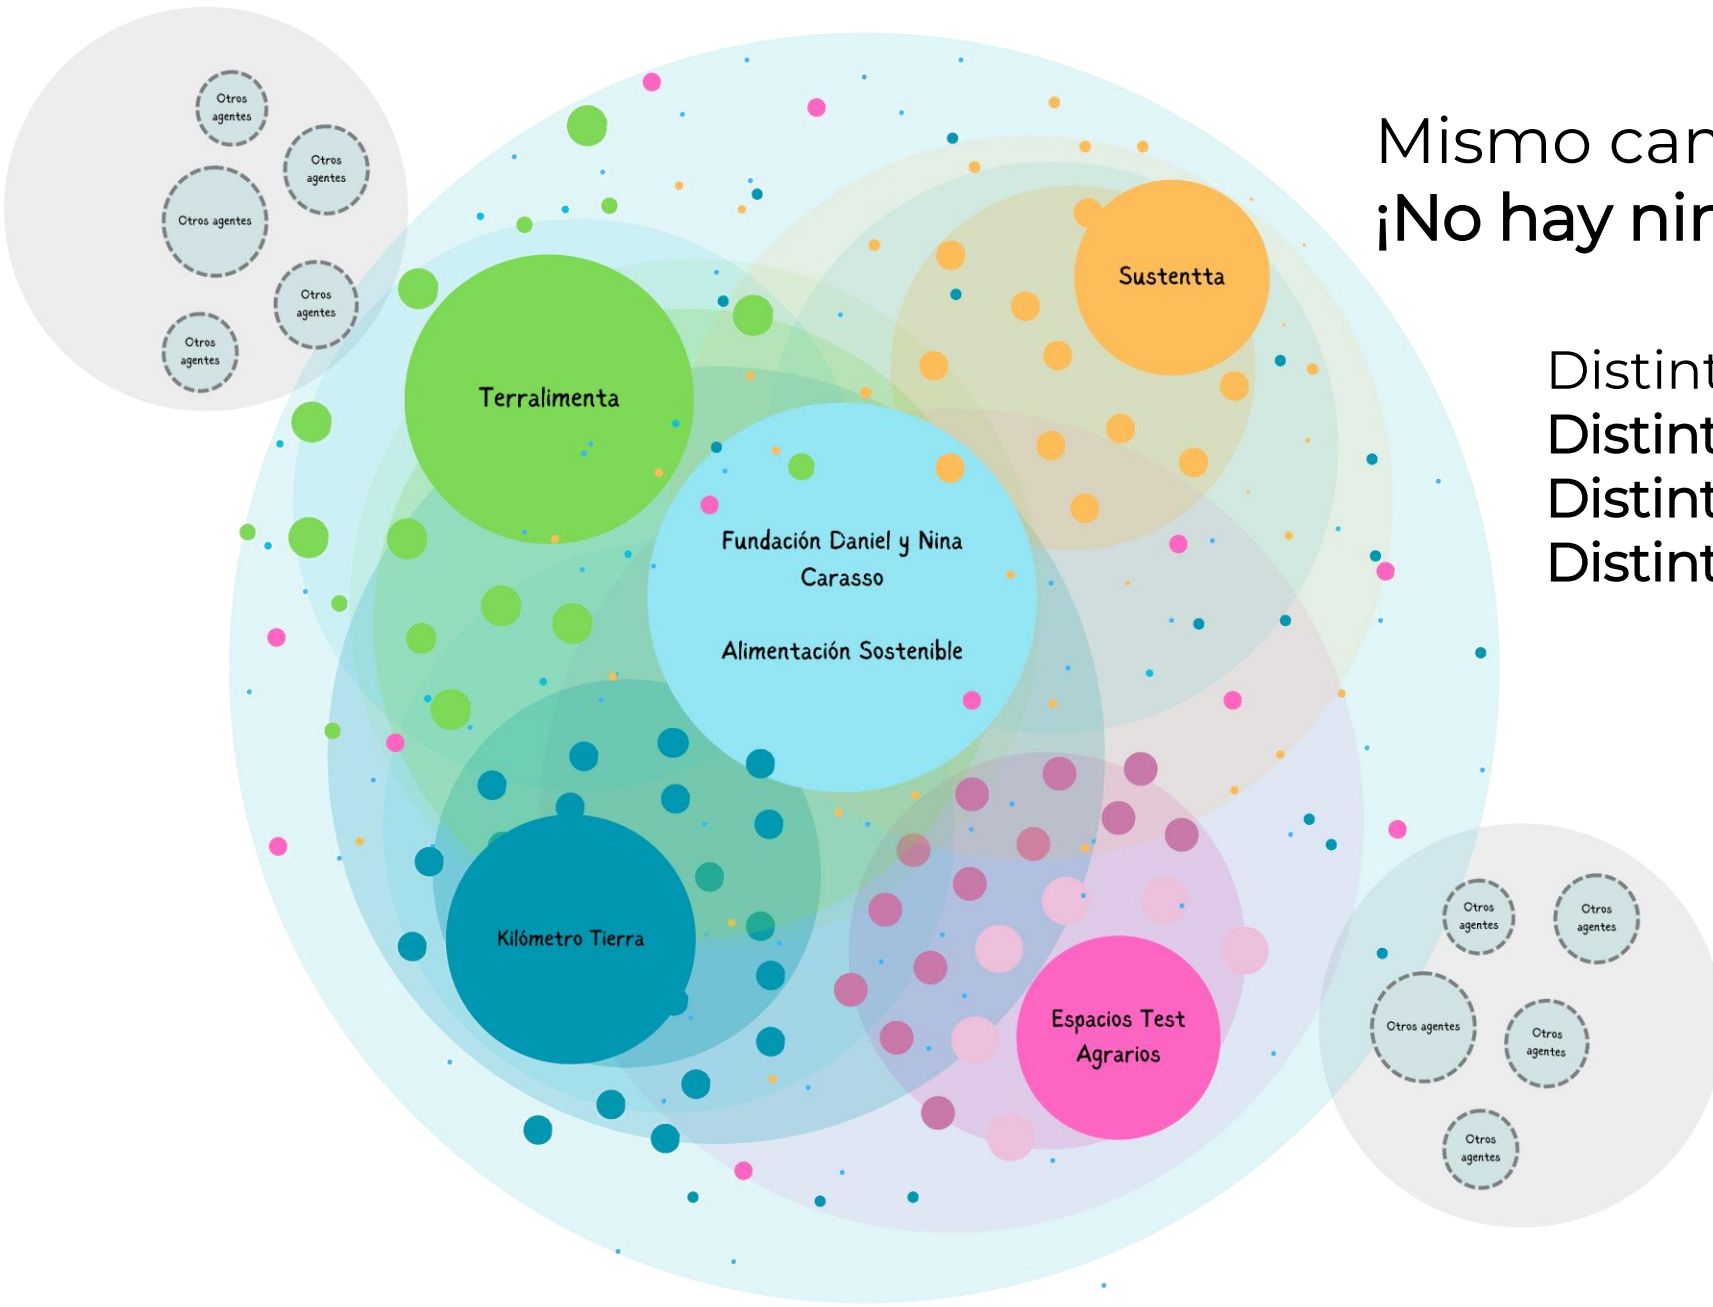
Otros agentes

Otros agentes

Otros agentes

Otros agentes

Otros agentes

Terralimenta

Sustentta

Fundación Daniel y Nina Carasso

Alimentación Sostenible

Kilómetro Tierra

Espacios Test Agrarios

Otros agentes

Otros agentes

Otros agentes

Otros agentes

Otros agentes

Mismo car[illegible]
¡No hay nin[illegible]

Distint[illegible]
Distint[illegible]
Distint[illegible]
Distint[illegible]